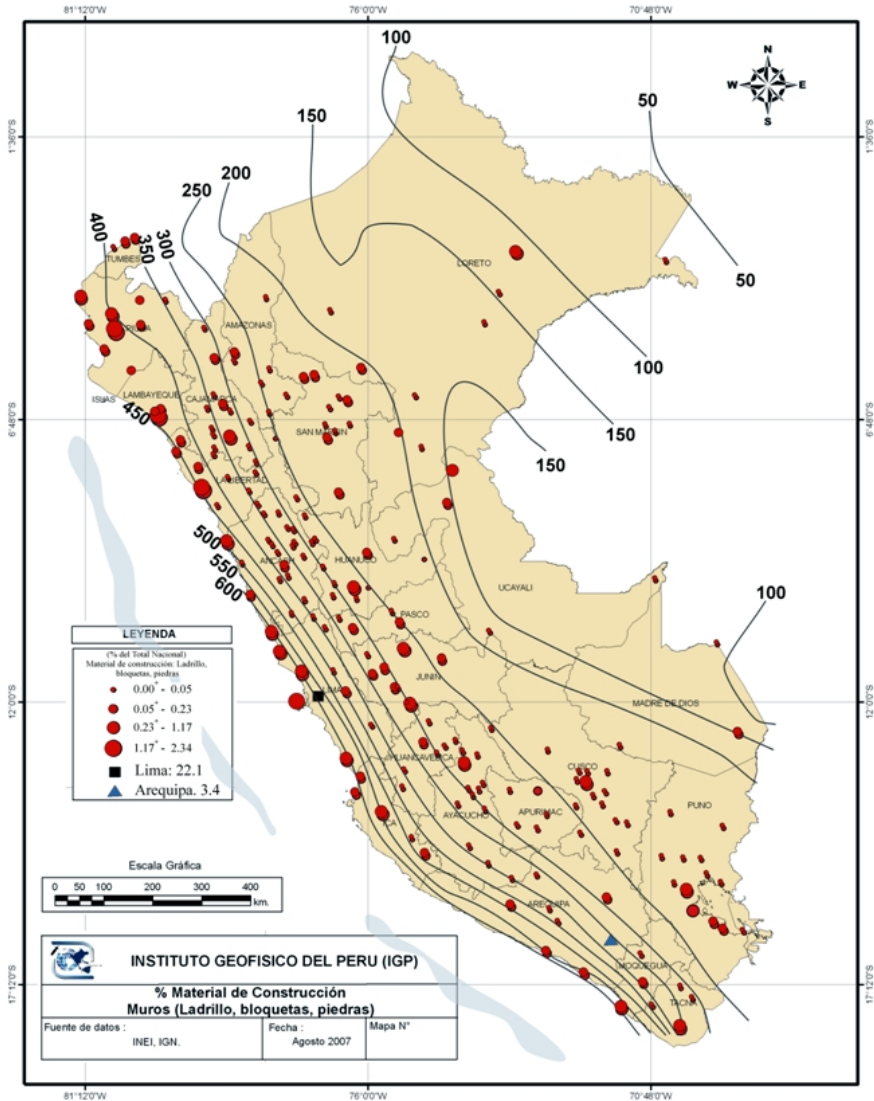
81°12'0"W
76°0'0"W
70°48'0"W
1°36'0"S
6°48'0"S
12°0'0"S
17°12'0"S
1°36'0"S
6°48'0"S
12°0'0"S
17°12'0"S
81°12'0"W
76°0'0"W
70°48'0"W

N
W
E
S

100
50
150
200
250
400
350
300
50
100
150
150
450
500
550
600
100

TUMBES
LORETO
AMAZONAS
LAMBAYEQUE
CAJAMARCA
ISLAS
SAN MARTIN
LA LIBERTAD
ANCASH
HUANUCO
UCAYALI
PASCO
JUNIN
LIMA
MADRE DE DIOS
HUANCAVELICA
CUSCO
APURIMAC
AYACUCHO
PUNO
ICA
AREQUIPA
MOQUEGUA
TACNA

LEYENDA
(% del Total Nacional)
Material de construcción: Ladrillo, bloquetas, piedras
$0.00^+$ - 0.05
$0.05^+$ - 0.23
$0.23^+$ - 1.17
$1.17^+$ - 2.34
Lima: 22.1
Arequipa. 3.4

Escala Gráfica
0 50 100 200 300 400
km.

INSTITUTO GEOFISICO DEL PERU (IGP)
% Material de Construcción
Muros (Ladrillo, bloquetas, piedras)
Fuente de datos :
INEI, IGN.
Fecha :
Agosto 2007
Mapa N°